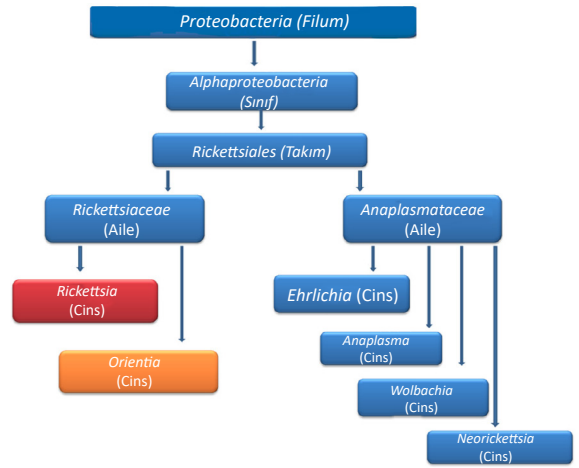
Proteobacteria (Filum)

Alphaproteobacteria (Sınıf)

Rickettsiales (Takım)

Rickettsiaceae (Aile)

Anaplasmataceae (Aile)

Rickettsia (Cins)

Orientia (Cins)

Ehrlichia (Cins)

Anaplasma (Cins)

Wolbachia (Cins)

Neorickettsia (Cins)